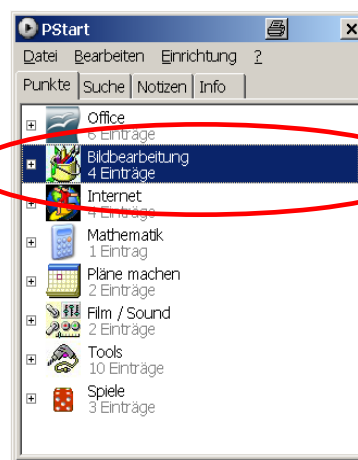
PStart

Datei Bearbeiten Einrichtung ?

Punkte Suche Notizen Info

Office
6 Einträge

Bildbearbeitung
4 Einträge

Internet
4 Einträge

Mathematik
1 Eintrag

Pläne machen
2 Einträge

Film / Sound
2 Einträge

Tools
10 Einträge

Spiele
3 Einträge